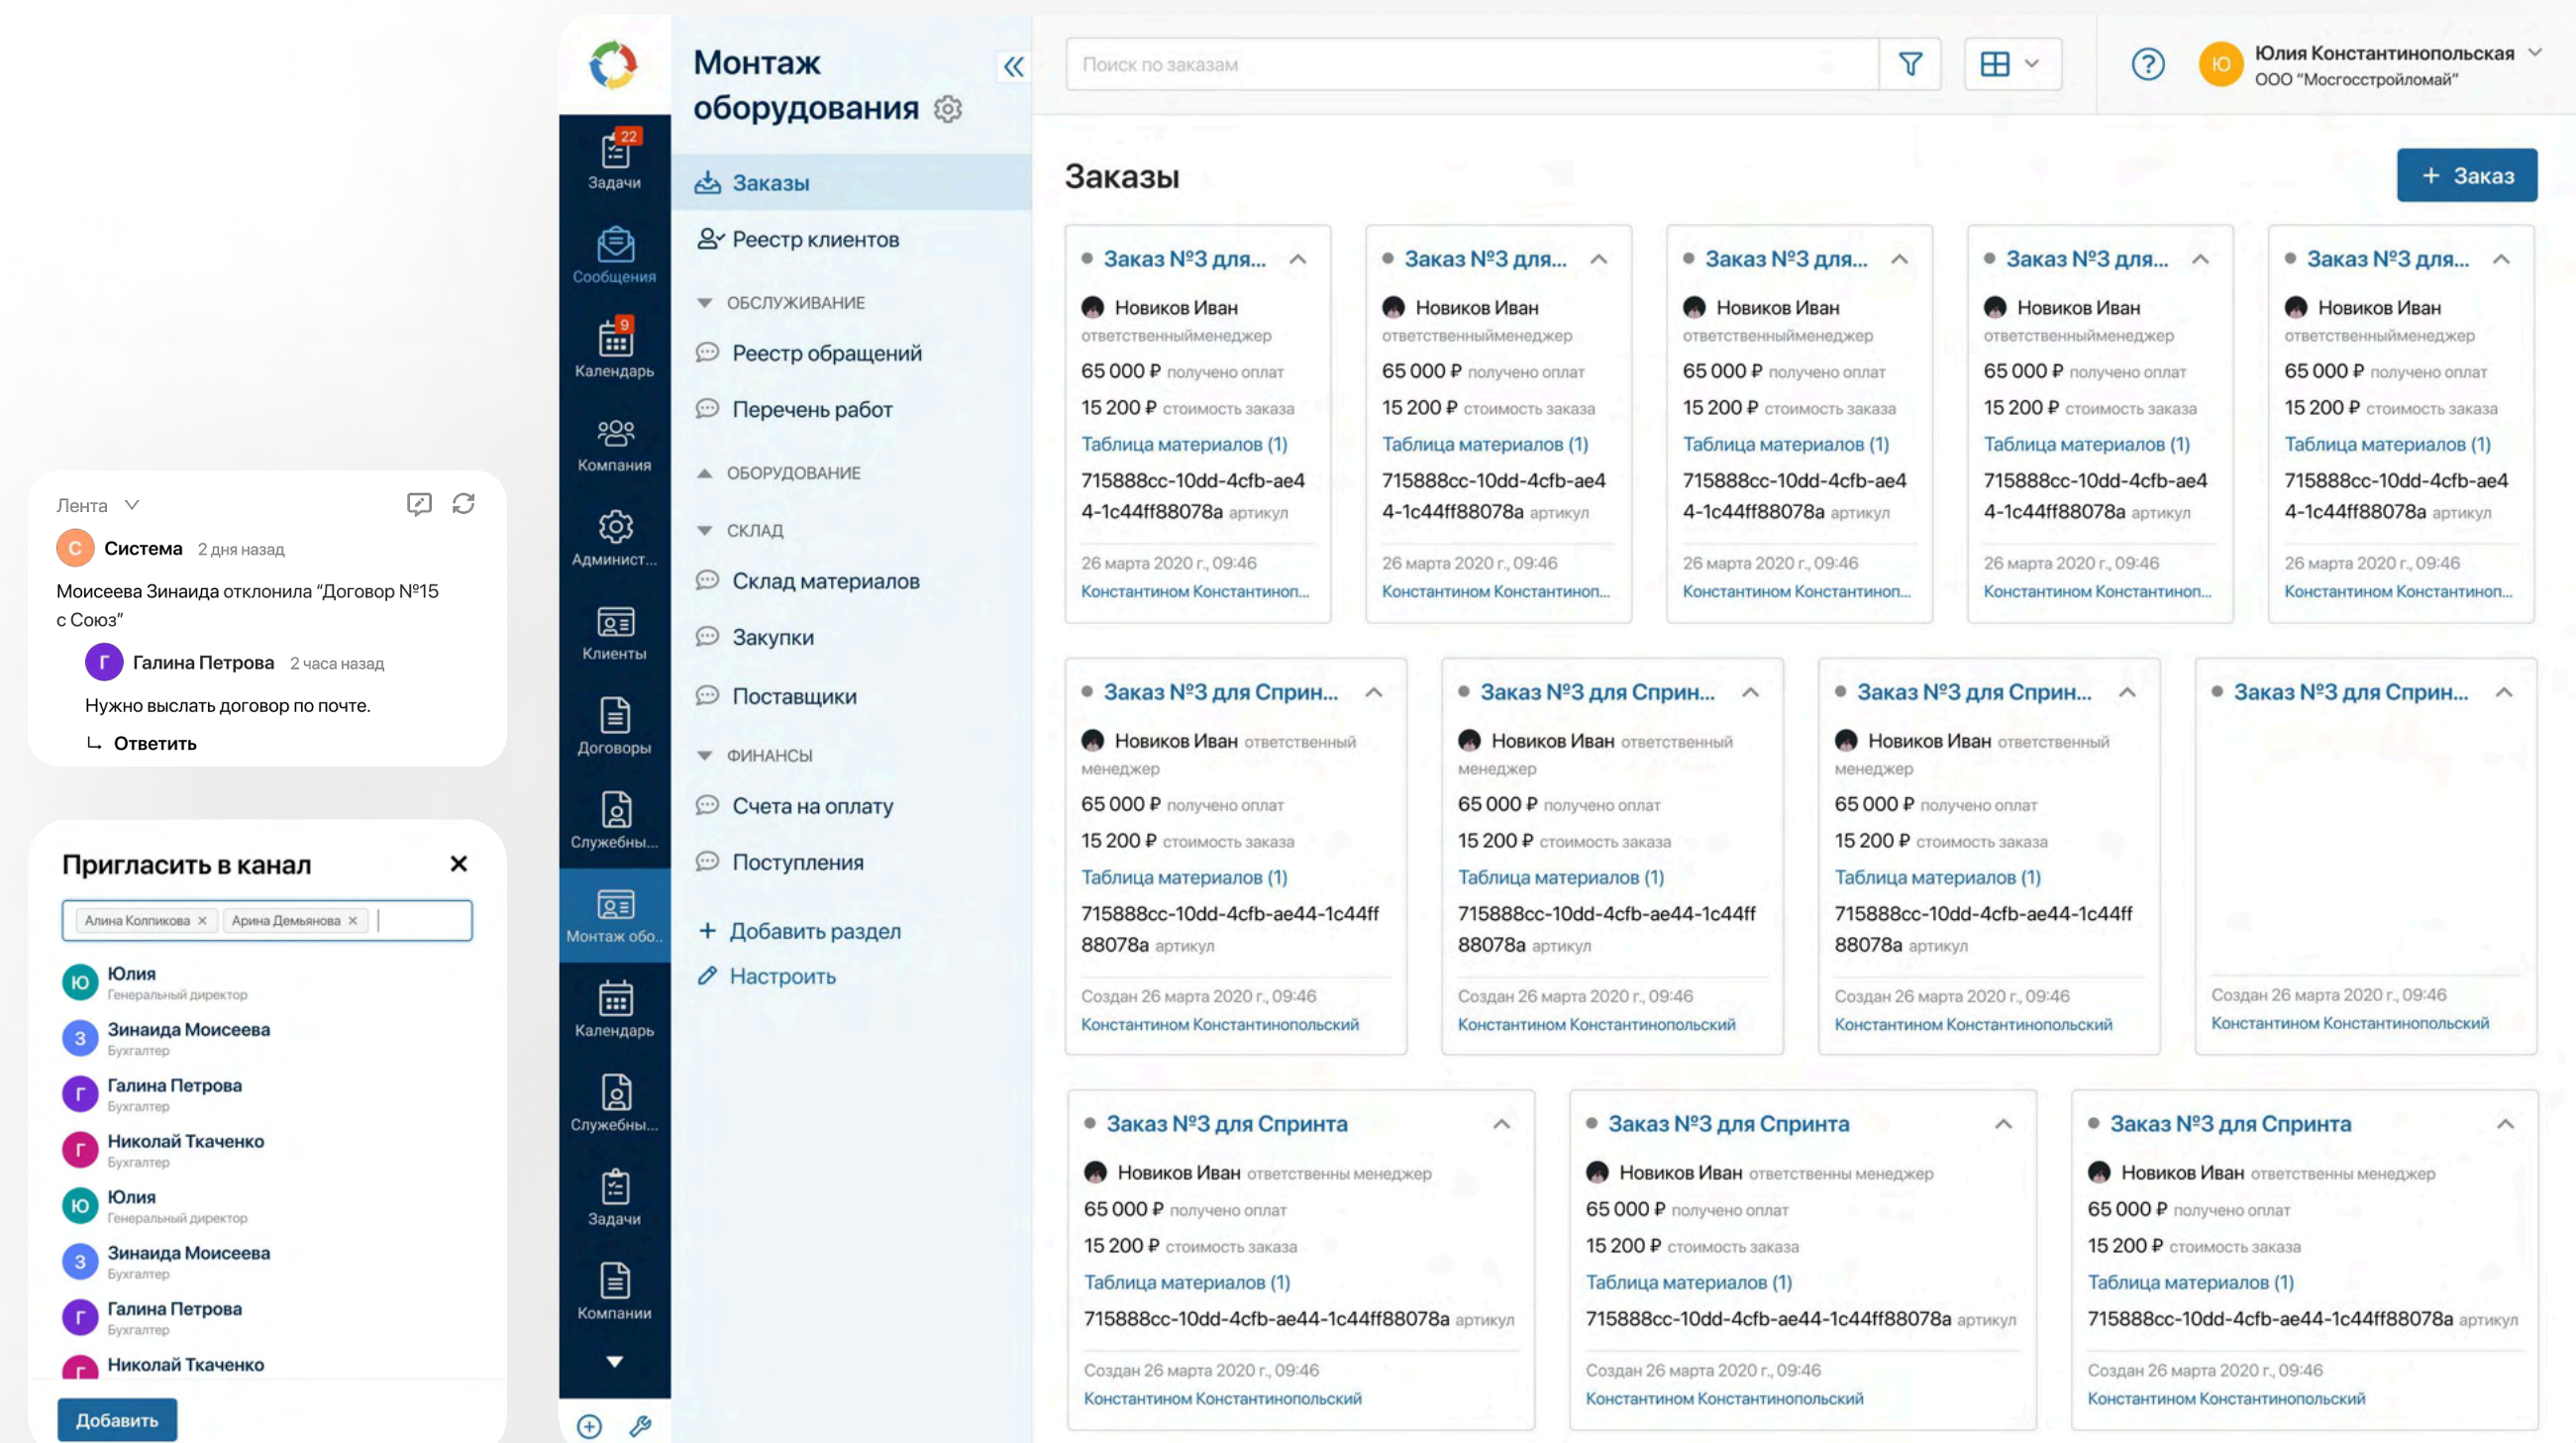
Лента
С Система 2 дня назад
Моисеева Зинаида отклонила “Договор №15 с Союз”
Г Галина Петрова 2 часа назад
Нужно выслать договор по почте.
Ответить

Пригласить в канал
Алина Колпикова × Арина Демьянова ×
Ю Юлия Генеральный директор
З Зинаида Моисеева Бухгалтер
Г Галина Петрова Бухгалтер
Г Николай Ткаченко Бухгалтер
Ю Юлия Генеральный директор
З Зинаида Моисеева Бухгалтер
Г Галина Петрова Бухгалтер
Николай Ткаченко
Добавить

22 Задачи
Сообщения
9 Календарь
Компания
Админист...
Клиенты
Договоры
Служебны...
Монтаж обо...
Календарь
Служебны...
Задачи
Компании

Монтаж оборудования
Заказы
Реестр клиентов
ОБСЛУЖИВАНИЕ
Реестр обращений
Перечень работ
ОБОРУДОВАНИЕ
СКЛАД
Склад материалов
Закупки
Поставщики
ФИНАНСЫ
Счета на оплату
Поступления
+ Добавить раздел
Настроить

Поиск по заказам
Ю Юлия Константинопольская
ООО "Мосгосстройломай"

Заказы
+ Заказ

Заказ №3 для...
Новиков Иван
ответственныйменеджер
65 000 ₽ получено оплат
15 200 ₽ стоимость заказа
Таблица материалов (1)
715888cc-10dd-4cfb-ae44-1c44ff88078a артикул
26 марта 2020 г., 09:46
Константином Константиноп...

Заказ №3 для...
Новиков Иван
ответственныйменеджер
65 000 ₽ получено оплат
15 200 ₽ стоимость заказа
Таблица материалов (1)
715888cc-10dd-4cfb-ae44-1c44ff88078a артикул
26 марта 2020 г., 09:46
Константином Константиноп...

Заказ №3 для...
Новиков Иван
ответственныйменеджер
65 000 ₽ получено оплат
15 200 ₽ стоимость заказа
Таблица материалов (1)
715888cc-10dd-4cfb-ae44-1c44ff88078a артикул
26 марта 2020 г., 09:46
Константином Константиноп...

Заказ №3 для...
Новиков Иван
ответственныйменеджер
65 000 ₽ получено оплат
15 200 ₽ стоимость заказа
Таблица материалов (1)
715888cc-10dd-4cfb-ae44-1c44ff88078a артикул
26 марта 2020 г., 09:46
Константином Константиноп...

Заказ №3 для...
Новиков Иван
ответственныйменеджер
65 000 ₽ получено оплат
15 200 ₽ стоимость заказа
Таблица материалов (1)
715888cc-10dd-4cfb-ae44-1c44ff88078a артикул
26 марта 2020 г., 09:46
Константином Константиноп...

Заказ №3 для Сприн...
Новиков Иван ответственный менеджер
65 000 ₽ получено оплат
15 200 ₽ стоимость заказа
Таблица материалов (1)
715888cc-10dd-4cfb-ae44-1c44ff88078a артикул
Создан 26 марта 2020 г., 09:46
Константином Константинопольский

Заказ №3 для Сприн...
Новиков Иван ответственный менеджер
65 000 ₽ получено оплат
15 200 ₽ стоимость заказа
Таблица материалов (1)
715888cc-10dd-4cfb-ae44-1c44ff88078a артикул
Создан 26 марта 2020 г., 09:46
Константином Константинопольский

Заказ №3 для Сприн...
Новиков Иван ответственный менеджер
65 000 ₽ получено оплат
15 200 ₽ стоимость заказа
Таблица материалов (1)
715888cc-10dd-4cfb-ae44-1c44ff88078a артикул
Создан 26 марта 2020 г., 09:46
Константином Константинопольский

Заказ №3 для Сприн...
Создан 26 марта 2020 г., 09:46
Константином Константинопольский

Заказ №3 для Спринта
Новиков Иван ответственны менеджер
65 000 ₽ получено оплат
15 200 ₽ стоимость заказа
Таблица материалов (1)
715888cc-10dd-4cfb-ae44-1c44ff88078a артикул
Создан 26 марта 2020 г., 09:46
Константином Константинопольский

Заказ №3 для Спринта
Новиков Иван ответственны менеджер
65 000 ₽ получено оплат
15 200 ₽ стоимость заказа
Таблица материалов (1)
715888cc-10dd-4cfb-ae44-1c44ff88078a артикул
Создан 26 марта 2020 г., 09:46
Константином Константинопольский

Заказ №3 для Спринта
Новиков Иван ответственны менеджер
65 000 ₽ получено оплат
15 200 ₽ стоимость заказа
Таблица материалов (1)
715888cc-10dd-4cfb-ae44-1c44ff88078a артикул
Создан 26 марта 2020 г., 09:46
Константином Константинопольский